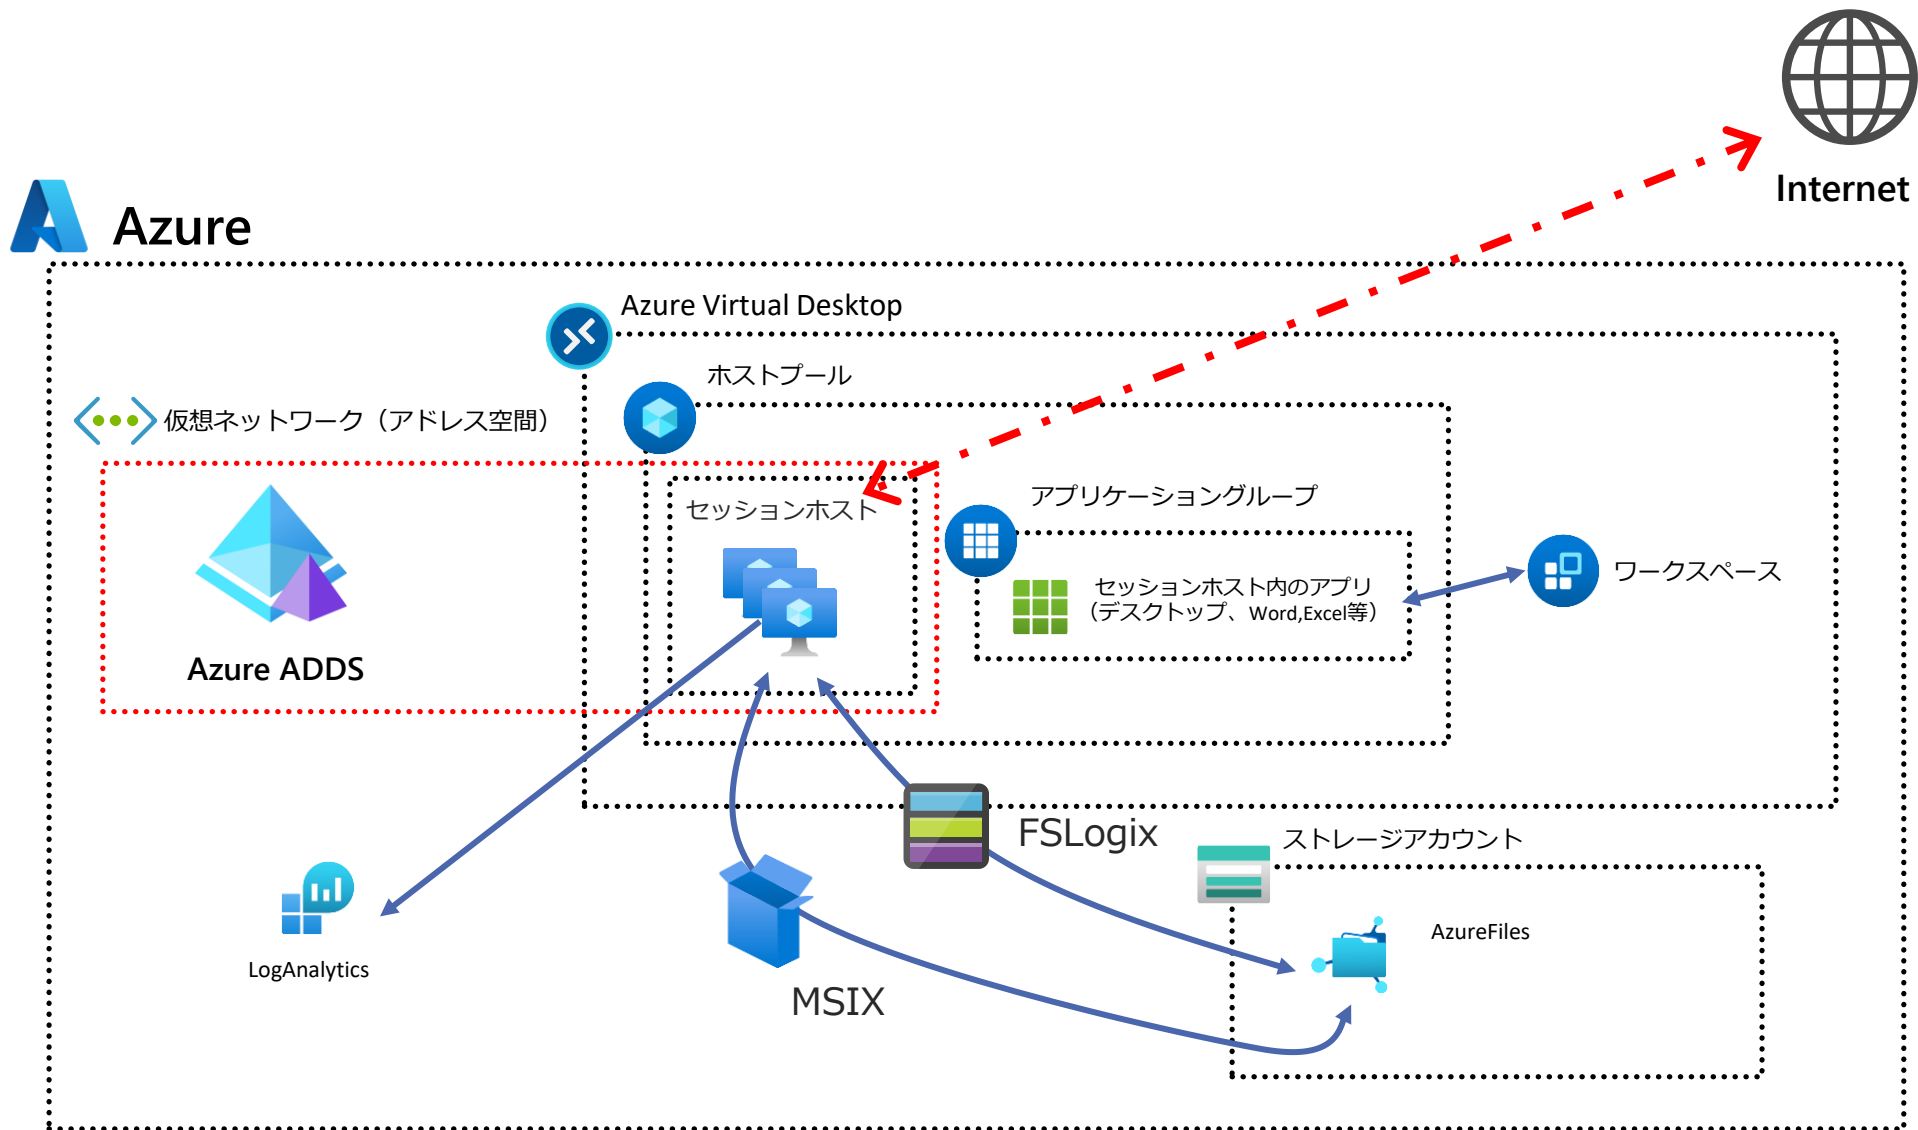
Internet

Azure

Azure Virtual Desktop

ホストプール

仮想ネットワーク（アドレス空間）

セッションホスト

アプリケーショングループ

セッションホスト内のアプリ
（デスクトップ、Word,Excel等）

ワークスペース

Azure ADDS

FSLogix

ストレージアカウント

AzureFiles

LogAnalytics

MSIX